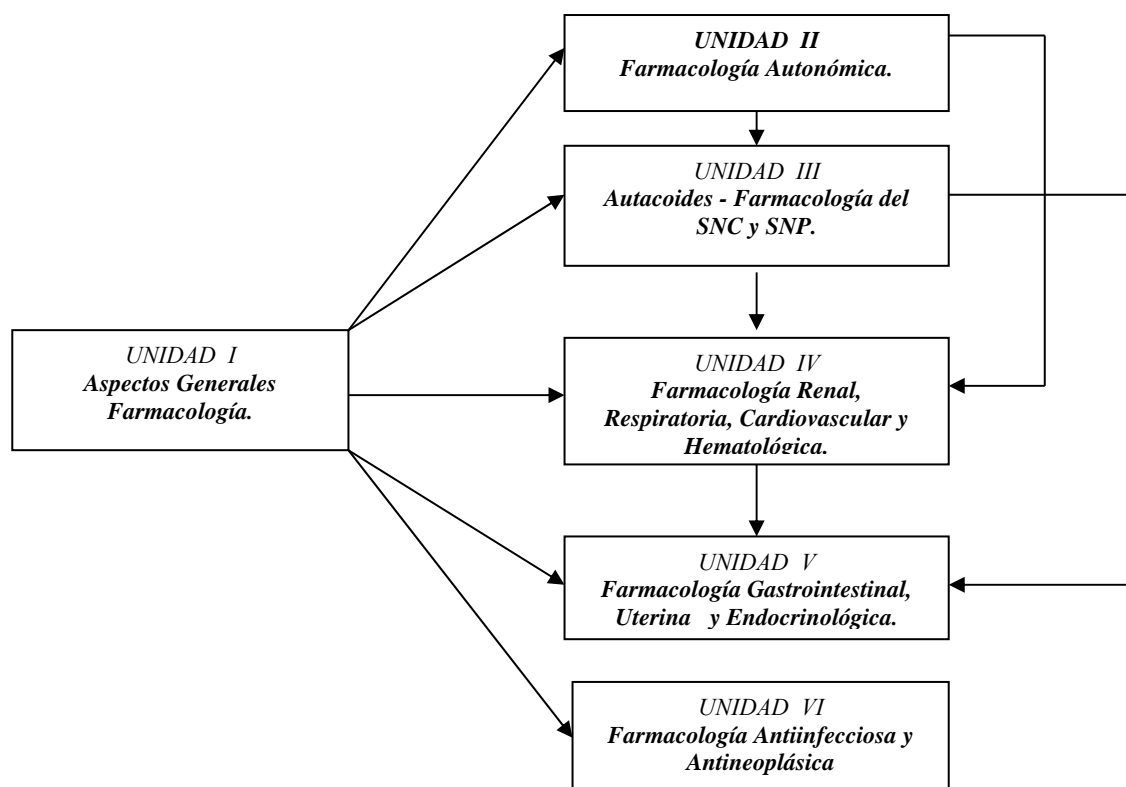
UNIDAD I
Aspectos Generales Farmacología.

UNIDAD II
Farmacología Autonómica.

UNIDAD III
Autacoides - Farmacología del SNC y SNP.

UNIDAD IV
Farmacología Renal, Respiratoria, Cardiovascular y Hematológica.

UNIDAD V
Farmacología Gastrointestinal, Uterina y Endocrinológica.

UNIDAD VI
Farmacología Antiinfecciosa y Antineoplásica